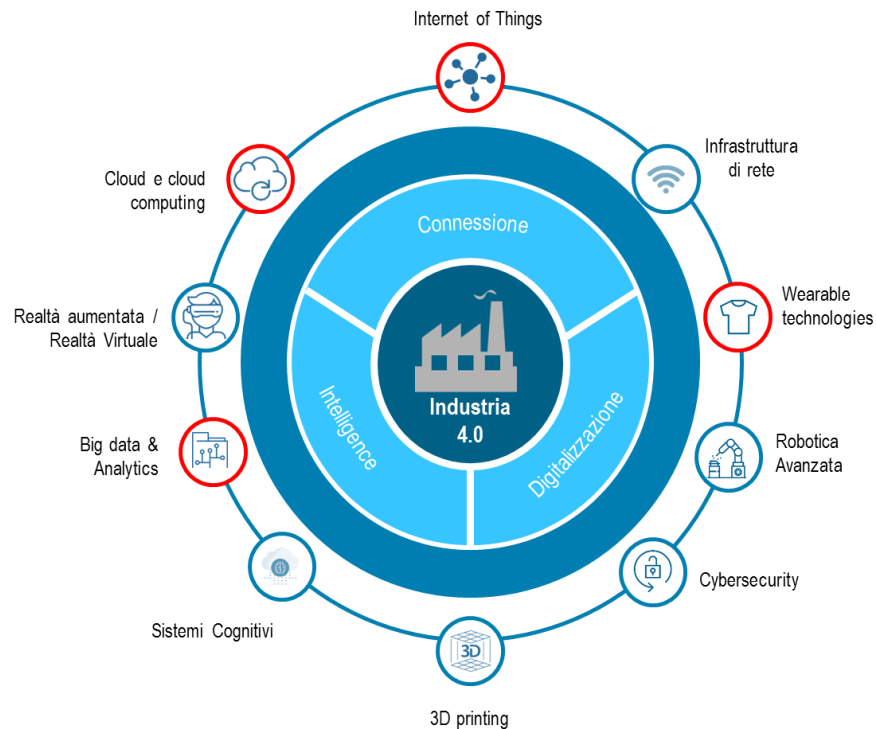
Internet of Things

Infrastruttura di rete

Wearable technologies

Robotica Avanzata

Cybersecurity

3D printing

Sistemi Cognitivi

Big data & Analytics

Realtà aumentata / Realtà Virtuale

Cloud e cloud computing

Connessione

Intelligence

Digitalizzazione

Industria 4.0

3D